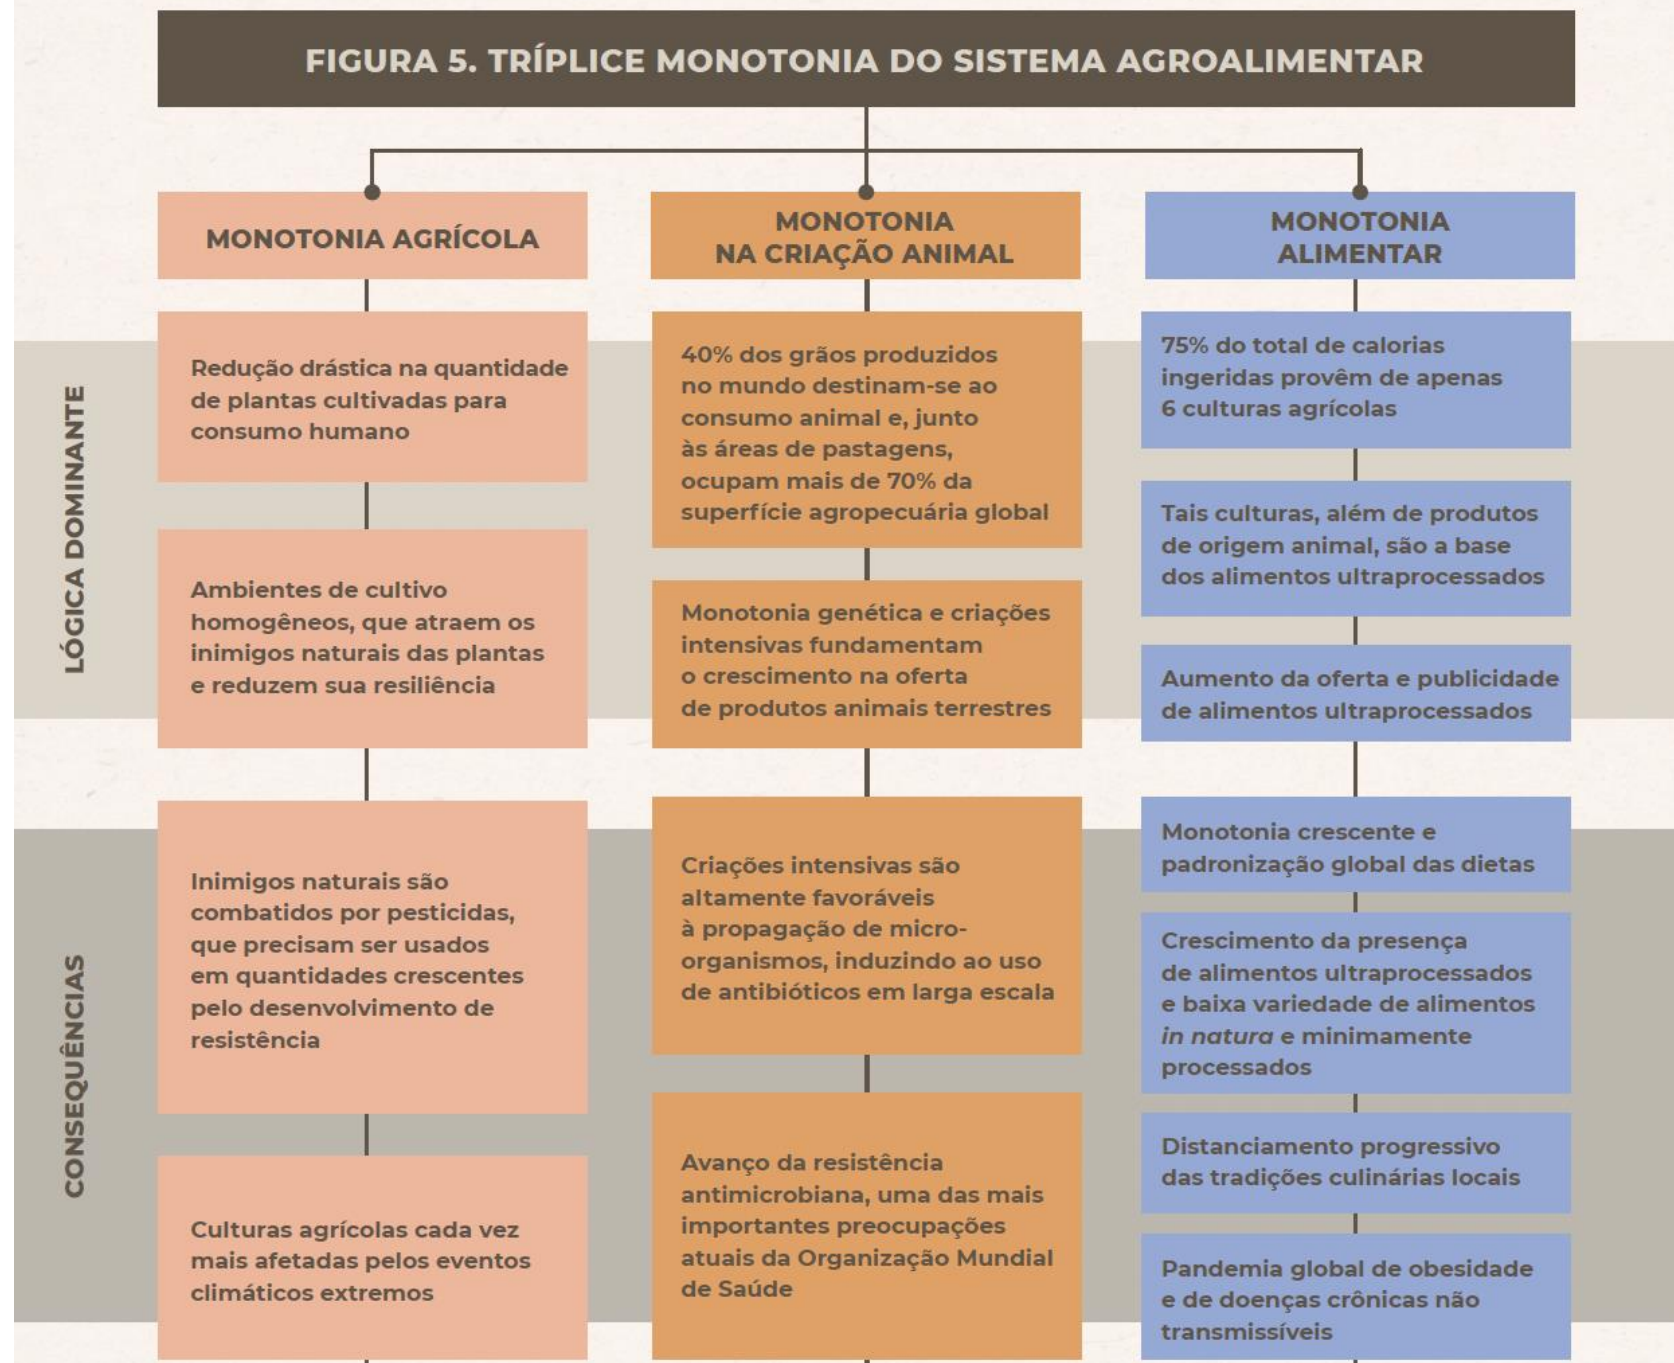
FIGURA 5. TRÍPLICE MONOTONIA DO SISTEMA AGROALIMENTAR

MONOTONIA AGRÍCOLA

MONOTONIA NA CRIAÇÃO ANIMAL

MONOTONIA ALIMENTAR

LÓGICA DOMINANTE

Redução drástica na quantidade de plantas cultivadas para consumo humano

Ambientes de cultivo homogêneos, que atraem os inimigos naturais das plantas e reduzem sua resiliência

40% dos grãos produzidos no mundo destinam-se ao consumo animal e, junto às áreas de pastagens, ocupam mais de 70% da superfície agropecuária global

Monotonia genética e criações intensivas fundamentam o crescimento na oferta de produtos animais terrestres

75% do total de calorias ingeridas provêm de apenas 6 culturas agrícolas

Tais culturas, além de produtos de origem animal, são a base dos alimentos ultraprocessados

Aumento da oferta e publicidade de alimentos ultraprocessados

CONSEQUÊNCIAS

Inimigos naturais são combatidos por pesticidas, que precisam ser usados em quantidades crescentes pelo desenvolvimento de resistência

Culturas agrícolas cada vez mais afetadas pelos eventos climáticos extremos

Criações intensivas são altamente favoráveis à propagação de microorganismos, induzindo ao uso de antibióticos em larga escala

Avanço da resistência antimicrobiana, uma das mais importantes preocupações atuais da Organização Mundial de Saúde

Monotonia crescente e padronização global das dietas

Crescimento da presença de alimentos ultraprocessados e baixa variedade de alimentos in natura e minimamente processados

Distanciamento progressivo das tradições culinárias locais

Pandemia global de obesidade e de doenças crônicas não transmissíveis